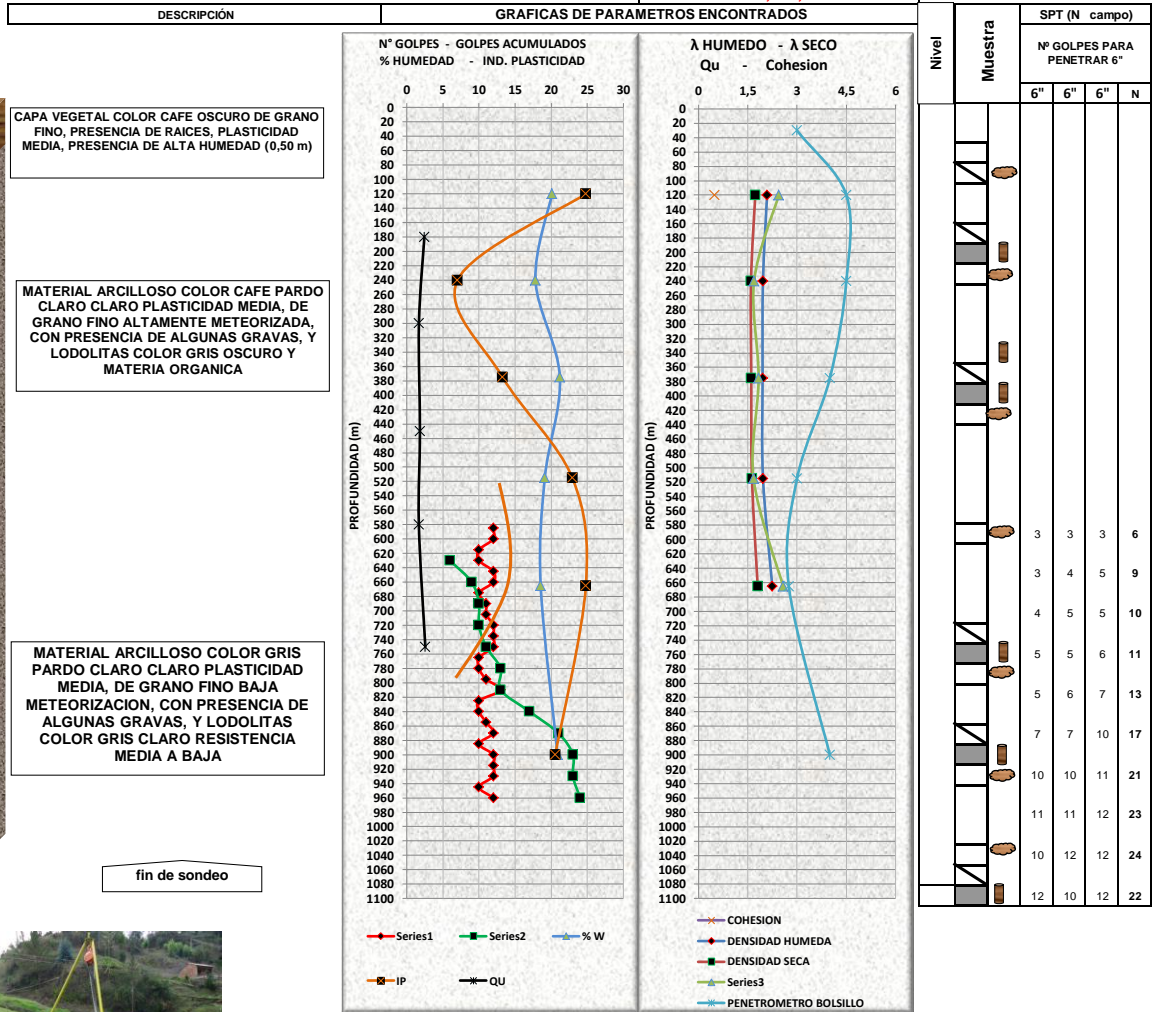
DESCRIPCIÓN

GRAFICAS DE PARAMETROS ENCONTRADOS

CAPA VEGETAL COLOR CAFE OSCURO DE GRANO FINO, PRESENCIA DE RAICES, PLASTICIDAD MEDIA, PRESENCIA DE ALTA HUMEDAD (0,50 m)

MATERIAL ARCILLOSO COLOR CAFE PARDO CLARO CLARO PLASTICIDAD MEDIA, DE GRANO FINO ALTAMENTE METEORIZADA, CON PRESENCIA DE ALGUNAS GRAVAS, Y LODOLITAS COLOR GRIS OSCURO Y MATERIA ORGANICA

MATERIAL ARCILLOSO COLOR GRIS PARDO CLARO CLARO PLASTICIDAD MEDIA, DE GRANO FINO BAJA METEORIZACION, CON PRESENCIA DE ALGUNAS GRAVAS, Y LODOLITAS COLOR GRIS CLARO RESISTENCIA MEDIA A BAJA

fin de sondeo

N° GOLPES - GOLPES ACUMULADOS
% HUMEDAD - IND. PLASTICIDAD

0 5 10 15 20 25 30

PROFUNDIDAD (m)

0 20 40 60 80 100 120 140 160 180 200 220 240 260 280 300 320 340 360 380 400 420 440 460 480 500 520 540 560 580 600 620 640 660 680 700 720 740 760 780 800 820 840 860 880 900 920 940 960 980 1000 1020 1040 1060 1080 1100

Series1 Series2 % W
IP QU

λ HUMEDO - λ SECO
Qu - Cohesion

0 1,5 2 3 4,5 6

PROFUNDIDAD (m)

0 20 40 60 80 100 120 140 160 180 200 220 240 260 280 300 320 340 360 380 400 420 440 460 480 500 520 540 560 580 600 620 640 660 680 700 720 740 760 780 800 820 840 860 880 900 920 940 960 980 1000 1020 1040 1060 1080 1100

COHESION
DENSIDAD HUMEDA
DENSIDAD SECA
Series3
PENETROMETRO BOLSILLO

Nivel

Muestra

SPT (N campo)

Nº GOLPES PARA PENETRAR 6"

| 6" | 6" | 6" | N |
|---|---|---|---|
| 3 | 3 | 3 | 6 |
| 3 | 4 | 5 | 9 |
| 4 | 5 | 5 | 10 |
| 5 | 5 | 6 | 11 |
| 5 | 6 | 7 | 13 |
| 7 | 7 | 10 | 17 |
| 10 | 10 | 11 | 21 |
| 11 | 11 | 12 | 23 |
| 10 | 12 | 12 | 24 |
| 12 | 10 | 12 | 22 |